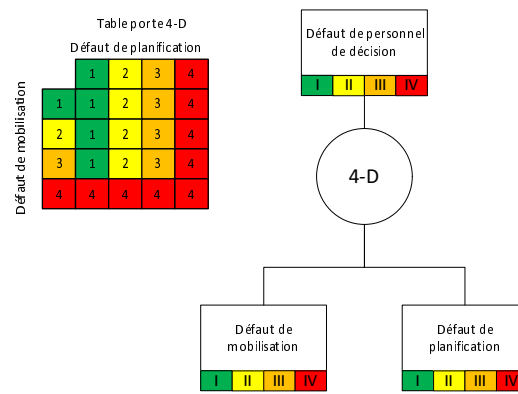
Table porte 4-D

Défaut de planification

Défaut de mobilisation

|   | 1 | 2 | 3 | 4 |
|---|---|---|---|---|
| 1 | 1 | 2 | 3 | 4 |
| 2 | 1 | 2 | 3 | 4 |
| 3 | 1 | 2 | 3 | 4 |
| 4 | 4 | 4 | 4 | 4 |

Défaut de personnel de décision

I II III IV

4-D

Défaut de mobilisation

I II III IV

Défaut de planification

I II III IV